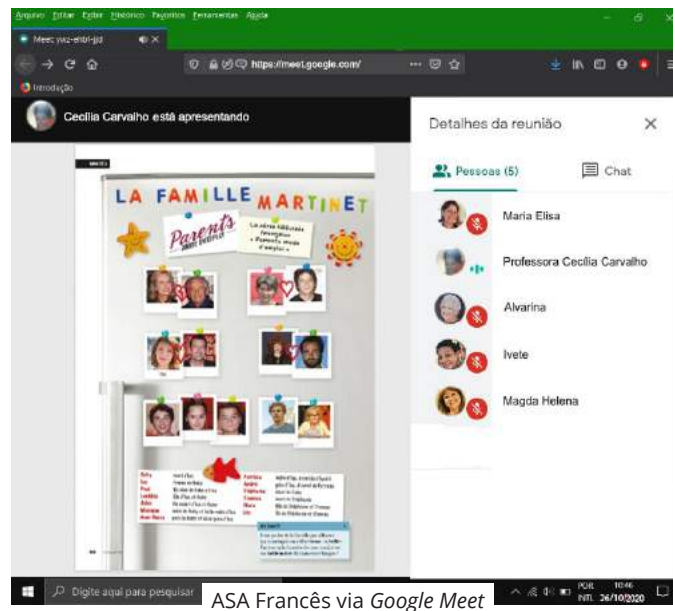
Arquivo Editar Exibir Histórico Favoritos Ferramentas Ajuda

Meet: yuz-enbi-jjd

https://meet.google.com/

Introdução

Cecília Carvalho está apresentando

LA FAMILLE MARTINET

Parents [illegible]

La série télévisée française « Parents mode d'emploi »

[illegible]

Detalhes da reunião

Pessoas (5)

Chat

Maria Elisa

Professora Cecília Carvalho

Alvarina

Ivete

Magda Helena

Digite aqui para pesquisar

ASA Francês via *Google Meet*

POR INTL

10:46

26/10/2020